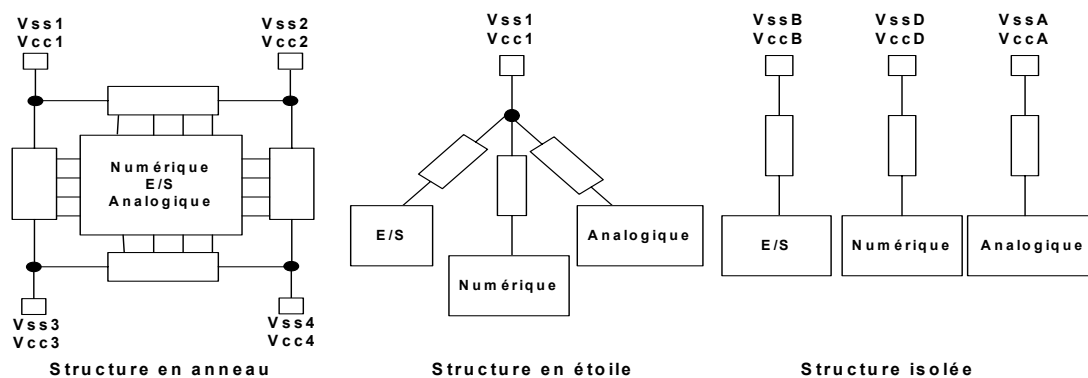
Vss1
Vcc1

Vss2
Vcc2

Numérique
E/S
Analogique

Vss3
Vcc3

Vss4
Vcc4

Structure en anneau

Vss1
Vcc1

E/S

Numérique

Analogique

Structure en étoile

VssB
VccB

VssD
VccD

VssA
VccA

E/S

Numérique

Analogique

Structure isolée